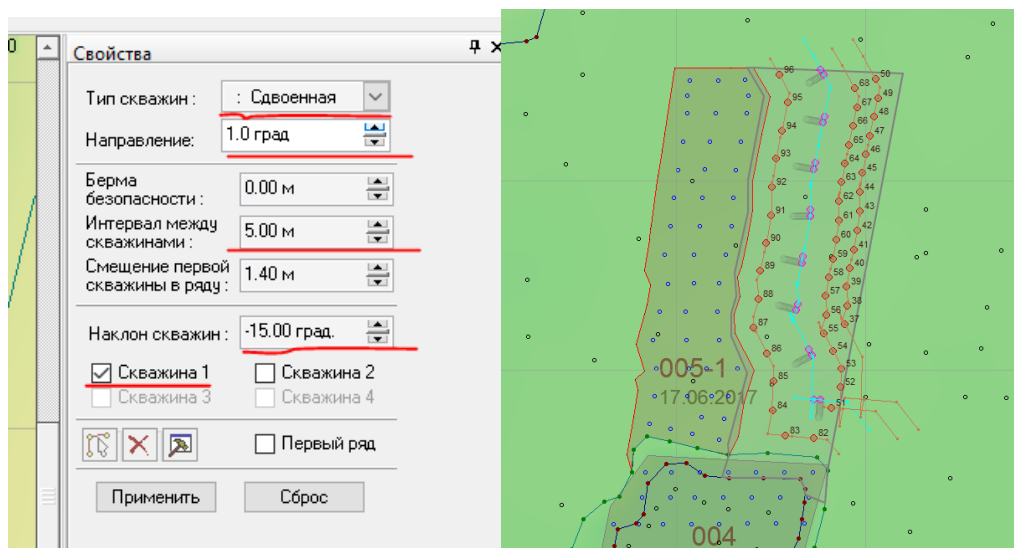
0

Свойства

Тип скважин : : Сдвоенная

Направление: 1.0 град

Берма безопасности : 0.00 м

Интервал между скважинами : 5.00 м

Смещение первой скважины в ряду : 1.40 м

Наклон скважин : -15.00 град.

Скважина 1 Скважина 2

Скважина 3 Скважина 4

Первый ряд

Применить Сброс

96 95 94 93 92 91 90 89 88 87 86 85 84 83 82

50 68 49 67 48 66 47 65 46 64 45 63 44 62 43 61 42 60 41 59 40 58 39 57 38 56 37 55 54 53 52 51

005-1
17.06.2017

004